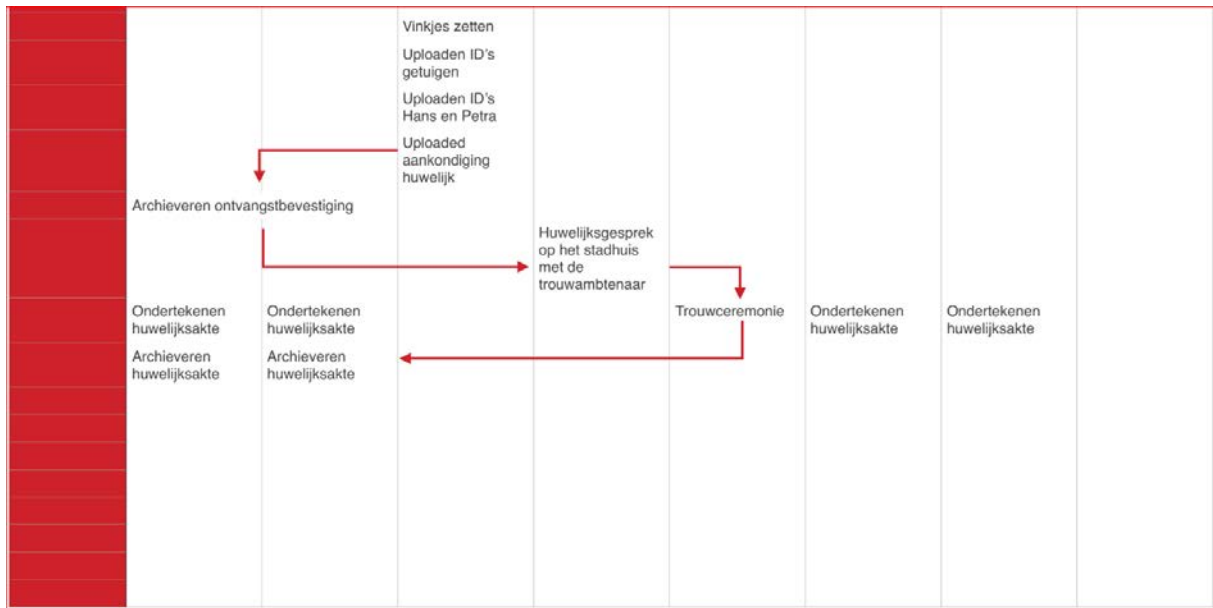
Vinkjes zetten

Uploaden ID's getuigen

Uploaden ID's Hans en Petra

Uploaded aankondiging huwelijk

Archieveren ontvangstbevestiging

Huwelijksgesprek op het stadhuis met de trouwambtenaar

Ondertekenen huwelijksakte

Archieveren huwelijksakte

Ondertekenen huwelijksakte

Archieveren huwelijksakte

Trouwceremonie

Ondertekenen huwelijksakte

Ondertekenen huwelijksakte